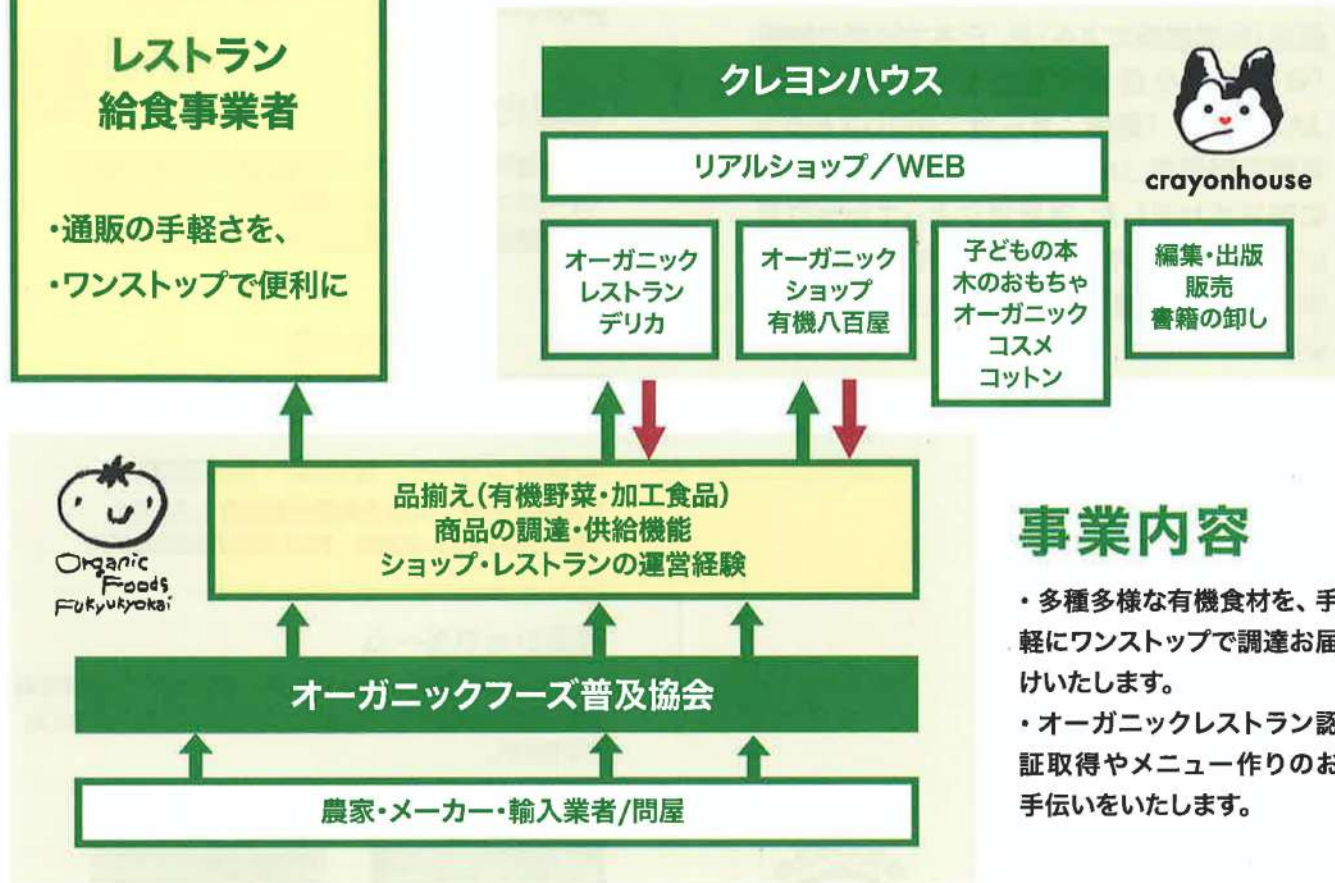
レストラン
給食事業者

・通販の手軽さを、
・ワンストップで便利に

クレヨンハウス

リアルショップ／WEB

crayonhouse

オーガニック
レストラン
デリカ

オーガニック
ショップ
有機八百屋

子どもの本
木のおもちゃ
オーガニック
コスメ
コットン

編集・出版
販売
書籍の卸し

Organic Foods Fukyukyokai

品揃え（有機野菜・加工食品）
商品の調達・供給機能
ショップ・レストランの運営経験

事業内容

・多種多様な有機食材を、手軽にワンストップで調達お届けいたします。
・オーガニックレストラン認証取得やメニュー作りのお手伝いをいたします。

オーガニックフーズ普及協会

農家・メーカー・輸入業者/問屋